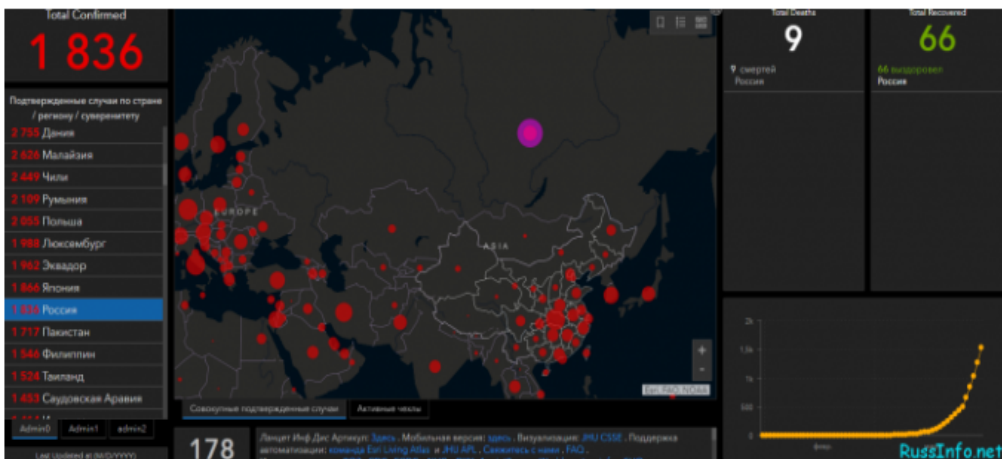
Total Confirmed
1 836

Подтвержденные случаи по стране / региону / суверенитету
2 755 Дания
2 626 Малайзия
2 449 Чили
2 109 Румыния
2 055 Польша
1 988 Люксембург
1 962 Эквадор
1 866 Япония
1 836 Россия
1 717 Пакистан
1 546 Филиппин
1 524 Таиланд
1 453 Саудовская Аравия
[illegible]

Admin0 Admin1 admin2

Last Updated at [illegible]

EUROPE
ASIA

Esri, FAO, NOAA

Совокупные подтвержденные случаи
Активные чеклы

178

Ланцет Инф.Дис Артикул: Здесь. Мобильная версия: здесь. Визуализация: JHU CSSE. Поддержка автоматизации: команда Esri Living Atlas и JHU APL. Свяжитесь с нами. FAQ.

Total Deaths
9
9 смертей
Россия

Total Recovered
66
66 выздоровел
Россия

2k
1.5k
1k
500
0
февр

RussInfo.net